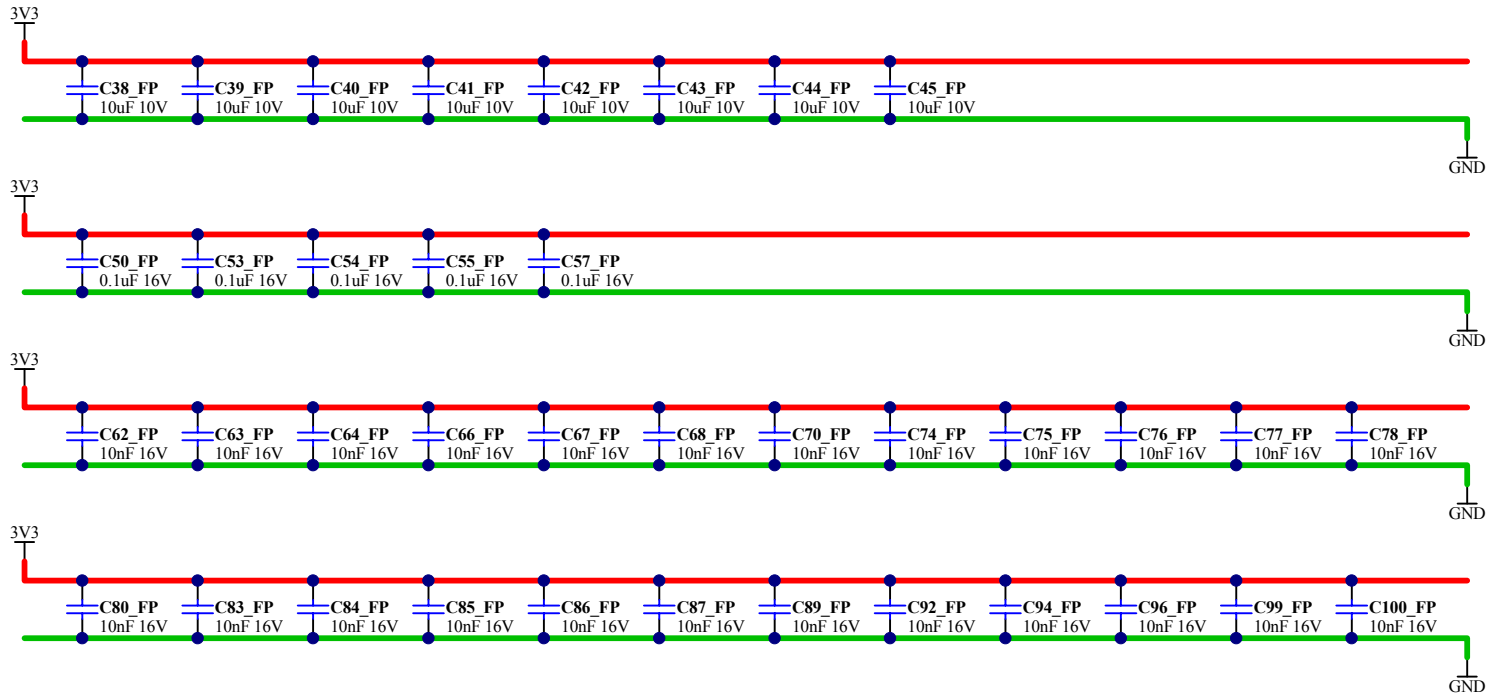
3V3

C38_FP 10uF 10V
C39_FP 10uF 10V
C40_FP 10uF 10V
C41_FP 10uF 10V
C42_FP 10uF 10V
C43_FP 10uF 10V
C44_FP 10uF 10V
C45_FP 10uF 10V

GND

3V3

C50_FP 0.1uF 16V
C53_FP 0.1uF 16V
C54_FP 0.1uF 16V
C55_FP 0.1uF 16V
C57_FP 0.1uF 16V

GND

3V3

C62_FP 10nF 16V
C63_FP 10nF 16V
C64_FP 10nF 16V
C66_FP 10nF 16V
C67_FP 10nF 16V
C68_FP 10nF 16V
C70_FP 10nF 16V
C74_FP 10nF 16V
C75_FP 10nF 16V
C76_FP 10nF 16V
C77_FP 10nF 16V
C78_FP 10nF 16V

GND

3V3

C80_FP 10nF 16V
C83_FP 10nF 16V
C84_FP 10nF 16V
C85_FP 10nF 16V
C86_FP 10nF 16V
C87_FP 10nF 16V
C89_FP 10nF 16V
C92_FP 10nF 16V
C94_FP 10nF 16V
C96_FP 10nF 16V
C99_FP 10nF 16V
C100_FP 10nF 16V

GND